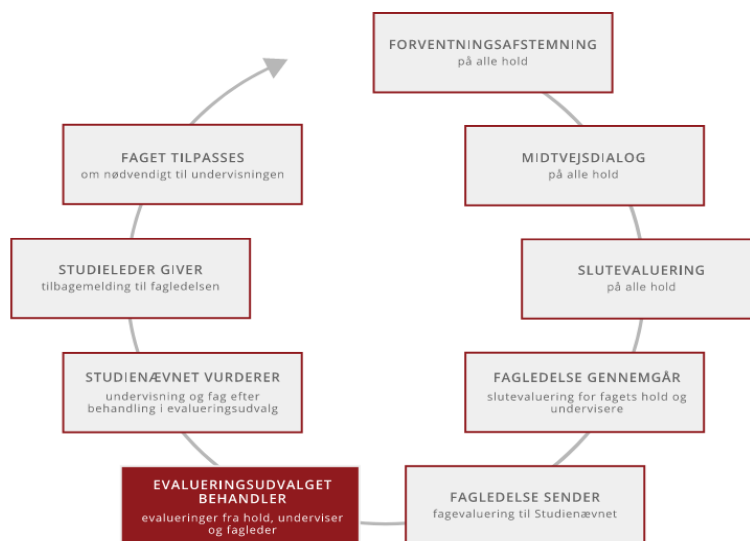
FORVENTNINGSAFSTEMNING
på alle hold

MIDTVEJSDIALOG
på alle hold

SLUTEVALUERING
på alle hold

FAGLEDELSE GENNEMGÅR
slutevaluering for fagets hold og undervisere

FAGLEDELSE SENDER
fagevaluering til Studienævnet

EVALUERINGSUDVALGET BEHANDLER
evalueringer fra hold, underviser og fagleder

STUDIENÆVNET VURDERER
undervisning og fag efter behandling i evalueringsudvalg

STUDIELEDER GIVER
tilbagemelding til fagledelsen

FAGET TILPASSES
om nødvendigt til undervisningen